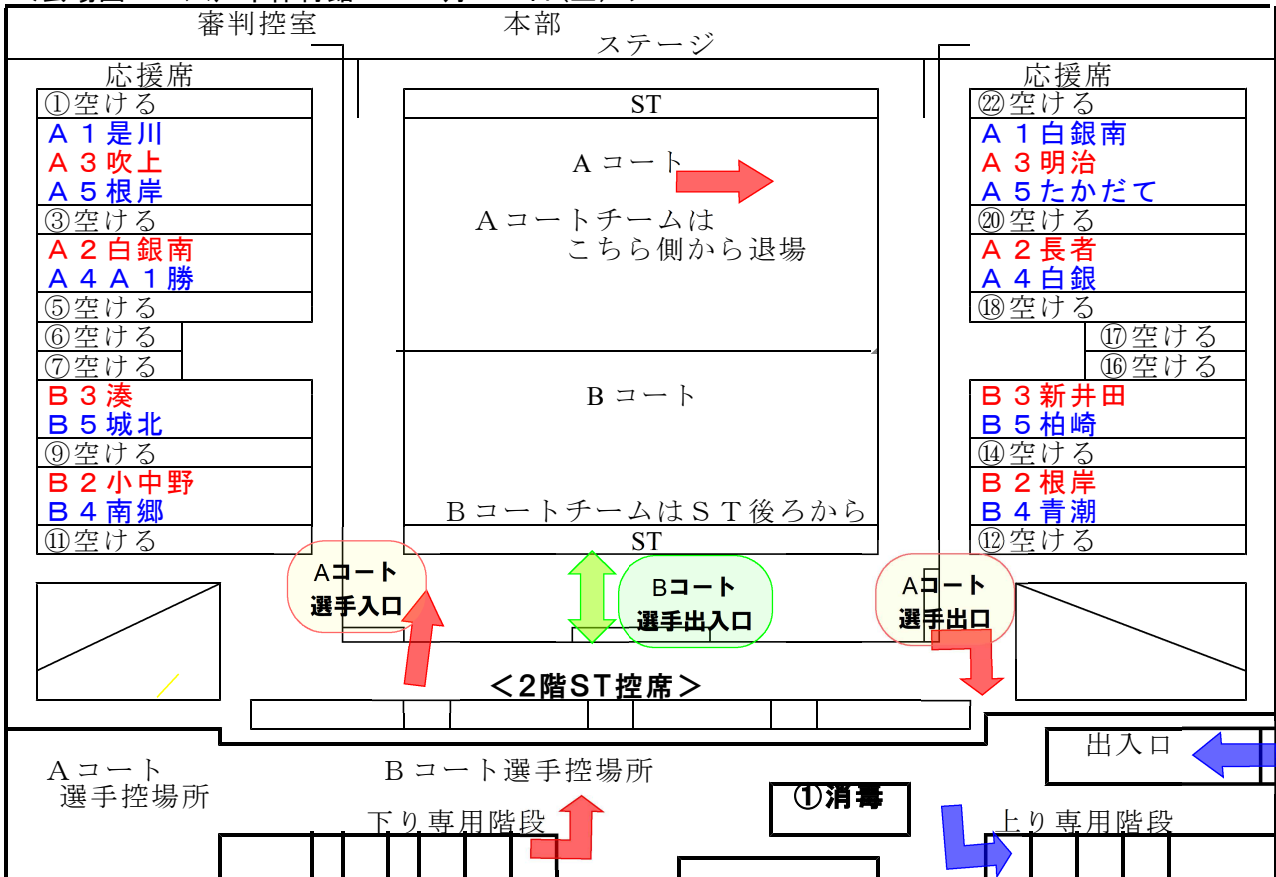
審判控室
本部
ステージ

応援席
①空ける
Ａ１是川
Ａ３吹上
Ａ５根岸
③空ける
Ａ２白銀南
Ａ４Ａ１勝
⑤空ける
⑥空ける
⑦空ける
Ｂ３湊
Ｂ５城北
⑨空ける
Ｂ２小中野
Ｂ４南郷
⑪空ける

ST
Ａコート
Ａコートチームは
こちら側から退場
Ｂコート
ＢコートチームはＳＴ後ろから
ST

応援席
㉒空ける
Ａ１白銀南
Ａ３明治
Ａ５たかだて
⑳空ける
Ａ２長者
Ａ４白銀
⑱空ける
⑰空ける
⑯空ける
Ｂ３新井田
Ｂ５柏崎
⑭空ける
Ｂ２根岸
Ｂ４青潮
⑫空ける

Aコート
選手入口

Bコート
選手出入口

Aコート
選手出口

＜2階ST控席＞

出入口

Ａコート
選手控場所

Ｂコート選手控場所

下り専用階段

①消毒

上り専用階段